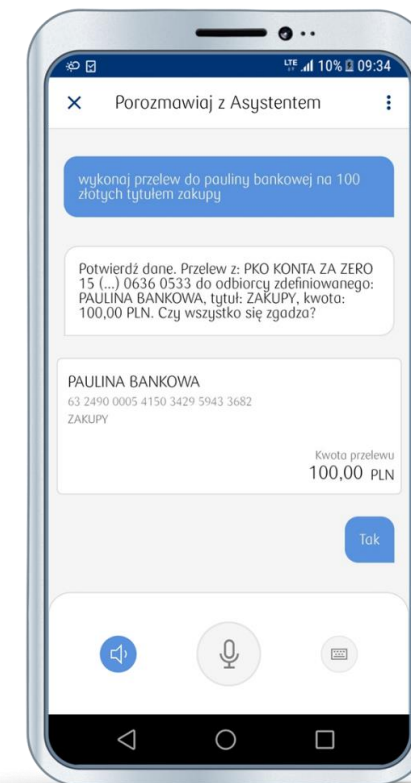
LTE 10% 09:34

Porozmawiaj z Asystentem

wykonaj przelew do pauliny bankowej na 100 złotych tytułem zakupy

Potwierdź dane. Przelew z: PKO KONTA ZA ZERO 15 (...) 0636 0533 do odbiorcy zdefiniowanego: PAULINA BANKOWA, tytuł: ZAKUPY, kwota: 100,00 PLN. Czy wszystko się zgadza?

PAULINA BANKOWA
63 2490 0005 4150 3429 5943 3682
ZAKUPY

Kwota przelewu
100,00 PLN

Tak